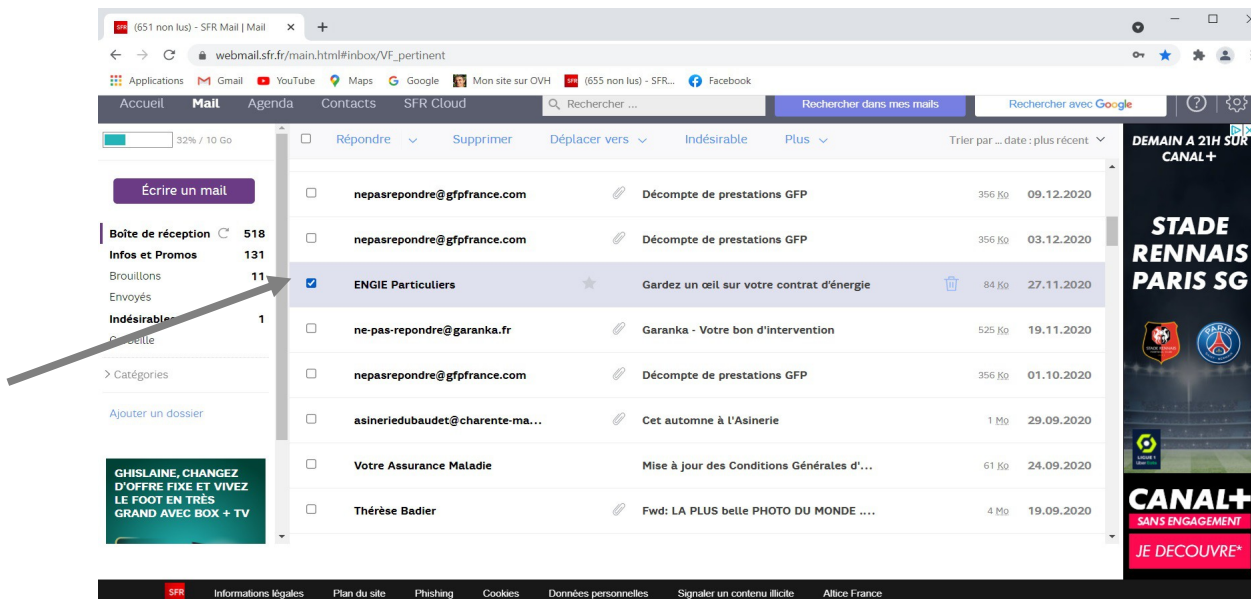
(651 non lus) - SFR Mail | Mail ×

webmail.sfr.fr/main.html#inbox/VF_pertinent

Applications Gmail YouTube Maps Google Mon site sur OVH (655 non lus) - SFR... Facebook

Accueil Mail Agenda Contacts SFR Cloud Rechercher ... Rechercher dans mes mails Rechercher avec Google

32% / 10 Go

Répondre Supprimer Déplacer vers Indésirable Plus Trier par ... date : plus récent

Écrire un mail

Boîte de réception 518
Infos et Promos 131
Brouillons 11
Envoyés
Indésirables 1
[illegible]beille

Catégories

Ajouter un dossier

GHISLAINE, CHANGEZ D'OFFRE FIXE ET VIVEZ LE FOOT EN TRÈS GRAND AVEC BOX + TV

| | | |
|---|---|---|---|---|
| nepasrepondre@gfpfrance.com | Décompte de prestations GFP | 356 Ko | 09.12.2020 |
| nepasrepondre@gfpfrance.com | Décompte de prestations GFP | 356 Ko | 03.12.2020 |
| ENGIE Particuliers | Gardez un œil sur votre contrat d'énergie | 84 Ko | 27.11.2020 |
| ne-pas-repondre@garanka.fr | Garanka - Votre bon d'intervention | 525 Ko | 19.11.2020 |
| nepasrepondre@gfpfrance.com | Décompte de prestations GFP | 356 Ko | 01.10.2020 |
| asineriedubaudet@charente-ma... | Cet automne à l'Asinerie | 1 Mo | 29.09.2020 |
| Votre Assurance Maladie | Mise à jour des Conditions Générales d'... | 61 Ko | 24.09.2020 |
| Thérèse Badier | Fwd: LA PLUS belle PHOTO DU MONDE .... | 4 Mo | 19.09.2020 |

DEMAIN A 21H SUR CANAL+

STADE RENNAIS PARIS SG

CANAL+ SANS ENGAGEMENT JE DECOUVRE*

SFR Informations légales Plan du site Phishing Cookies Données personnelles Signaler un contenu illicite Altice France